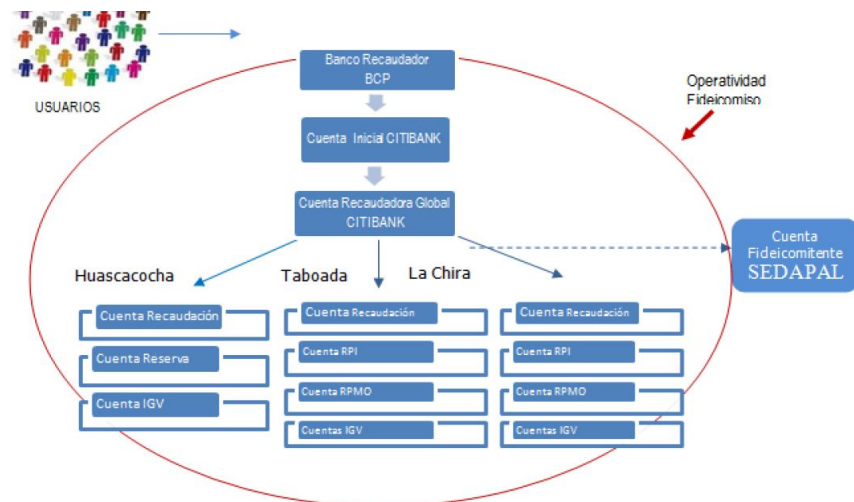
USUARIOS

Banco Recaudador BCP

Operatividad Fideicomiso

Cuenta Inicial CITIBANK

Cuenta Recaudadora Global CITIBANK

Cuenta Fideicomitente SEDAPAL

Huascacocha

Taboada

La Chira

Cuenta Recaudación

Cuenta Reserva

Cuenta IGV

Cuenta Recaudación

Cuenta RPI

Cuenta RPMO

Cuentas IGV

Cuenta Recaudación

Cuenta RPI

Cuenta RPMO

Cuentas IGV